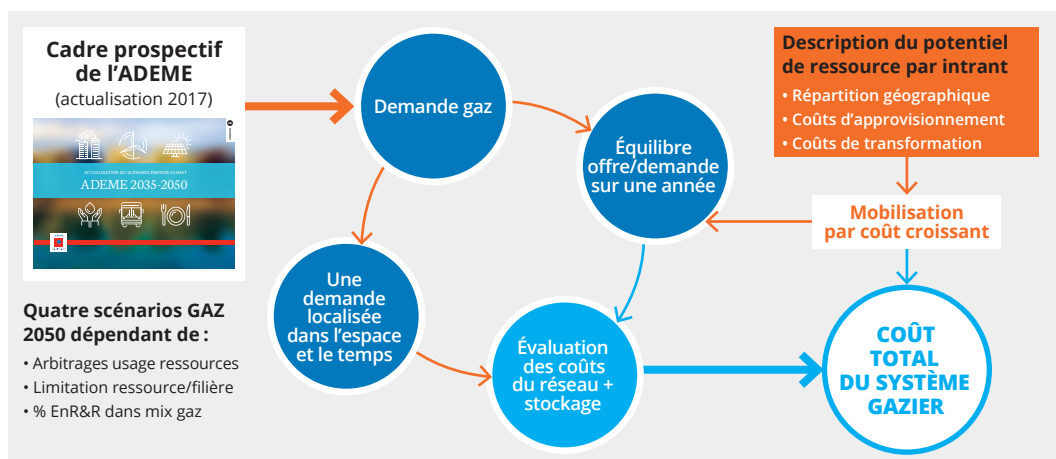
Cadre prospectif de l'ADEME
(actualisation 2017)

ACTUALISATION DU SCÉNARIO ÉNERGIE-CLIMAT
ADEME 2035-2050

Quatre scénarios GAZ 2050 dépendant de :
• Arbitrages usage ressources
• Limitation ressource/filière
• % EnR&R dans mix gaz

Demande gaz

Équilibre offre/demande sur une année

Une demande localisée dans l'espace et le temps

Évaluation des coûts du réseau + stockage

Description du potentiel de ressource par intrant
• Répartition géographique
• Coûts d'approvisionnement
• Coûts de transformation

Mobilisation par coût croissant

COÛT TOTAL DU SYSTÈME GAZIER